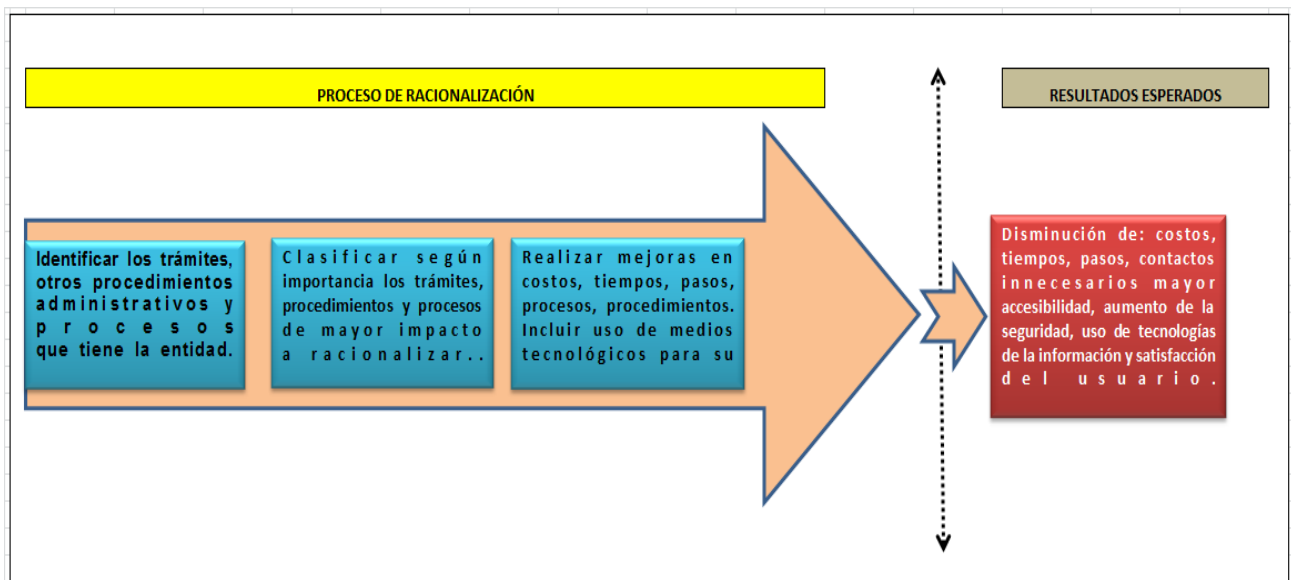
PROCESO DE RACIONALIZACIÓN

RESULTADOS ESPERADOS

Identificar los trámites, otros procedimientos administrativos y procesos que tiene la entidad.

Clasificar según importancia los trámites, procedimientos y procesos de mayor impacto a racionalizar..

Realizar mejoras en costos, tiempos, pasos, procesos, procedimientos. Incluir uso de medios tecnológicos para su

Disminución de: costos, tiempos, pasos, contactos innecesarios mayor accesibilidad, aumento de la seguridad, uso de tecnologías de la información y satisfacción del usuario.